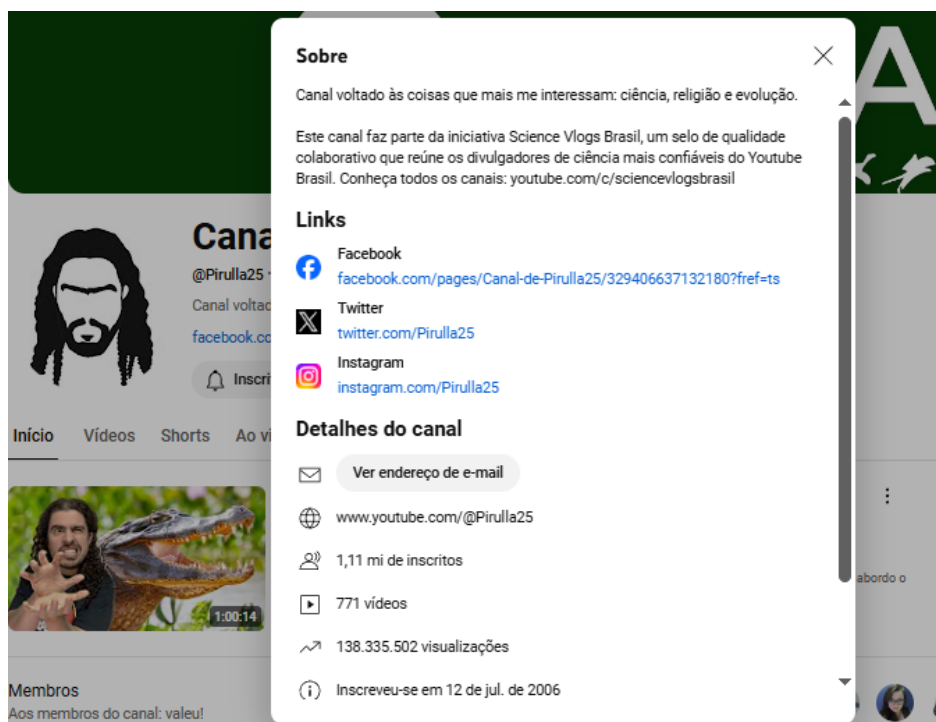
Sobre

Canal voltado às coisas que mais me interessam: ciência, religião e evolução.

Este canal faz parte da iniciativa Science Vlogs Brasil, um selo de qualidade colaborativo que reúne os divulgadores de ciência mais confiáveis do Youtube Brasil. Conheça todos os canais: youtube.com/c/sciencevlogsbrasil

Links

Facebook
facebook.com/pages/Canal-de-Pirulla25/329406637132180?fref=ts

Twitter
twitter.com/Pirulla25

Instagram
instagram.com/Pirulla25

Detalhes do canal

Ver endereço de e-mail

www.youtube.com/@Pirulla25

1,11 mi de inscritos

771 vídeos

138.335.502 visualizações

Inscreveu-se em 12 de jul. de 2006

Cana
@Pirulla25
Canal voltado
facebook.co
Inscri

Início Vídeos Shorts Ao vi

1:00:14

abordo o

Membros
Aos membros do canal: valeu!